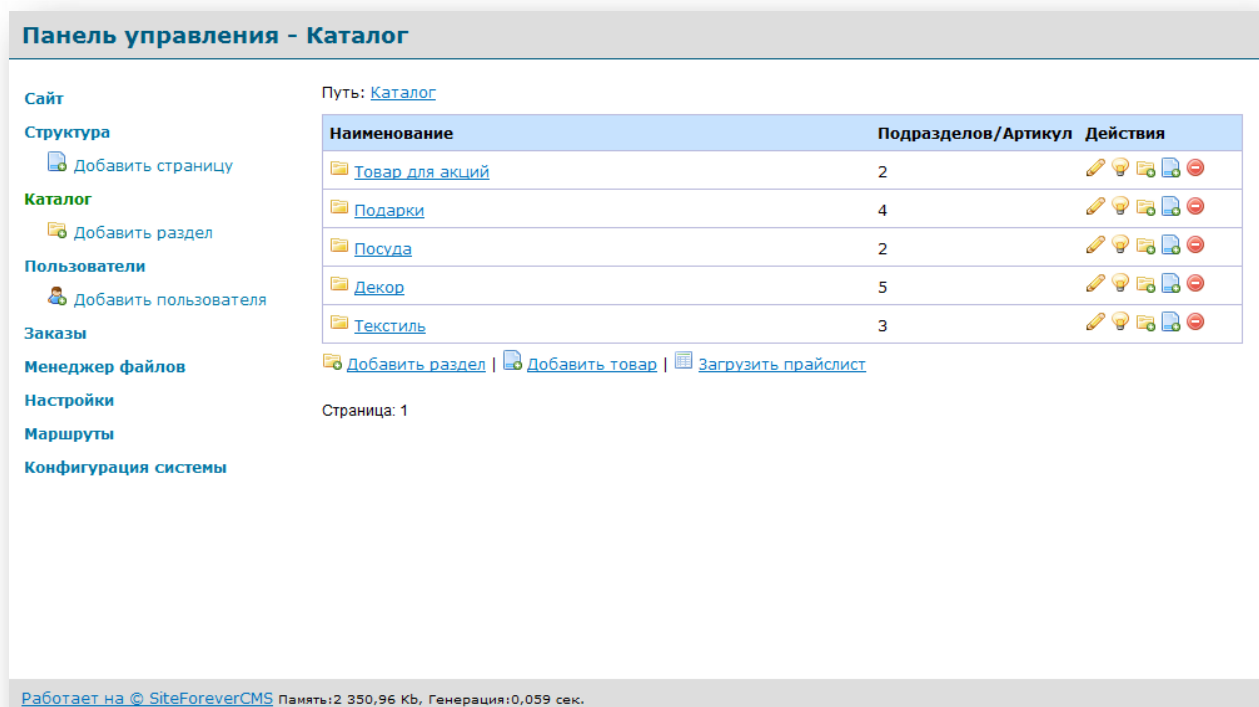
Панель управления - Каталог

Сайт

Структура

Добавить страницу

Каталог

Добавить раздел

Пользователи

Добавить пользователя

Заказы

Менеджер файлов

Настройки

Маршруты

Конфигурация системы

Путь: Каталог

| Наименование | Подразделов/Артикул | Действия |
|---|---|---|
| Товар для акций | 2 | |
| Подарки | 4 | |
| Посуда | 2 | |
| Декор | 5 | |
| Текстиль | 3 | |

Добавить раздел | Добавить товар | Загрузить прайслист

Страница: 1

Работает на © SiteForeverCMS Память:2 350,96 Kb, Генерация:0,059 сек.